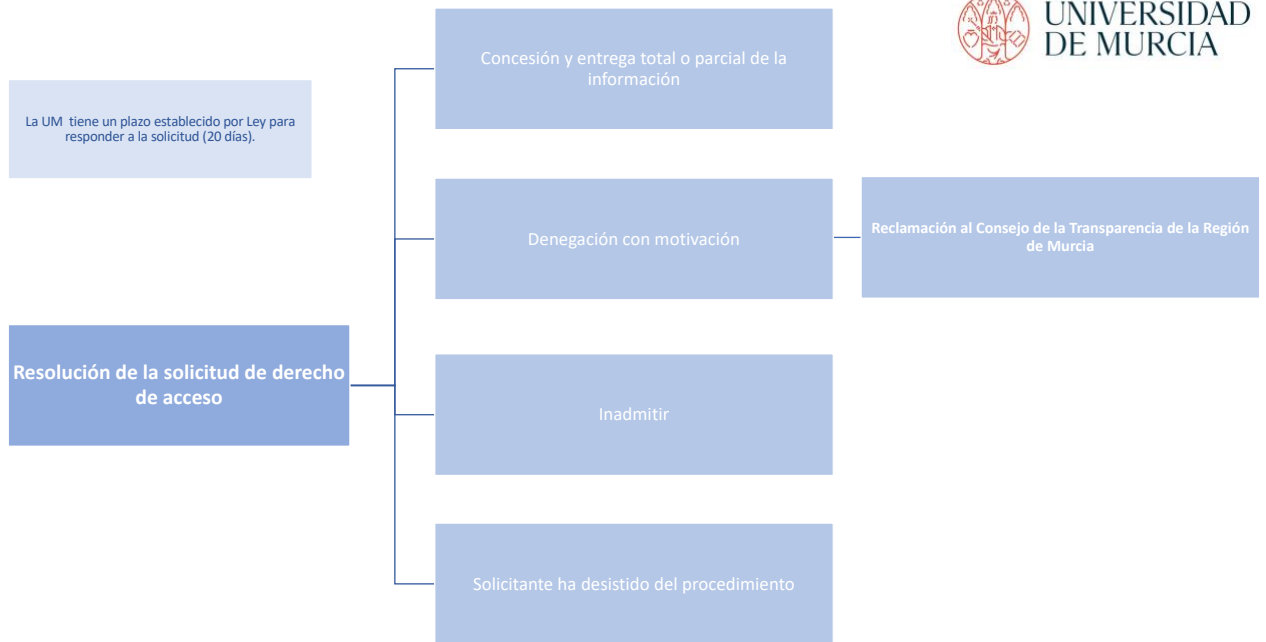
UNIVERSIDAD DE MURCIA

La UM tiene un plazo establecido por Ley para responder a la solicitud (20 días).

Resolución de la solicitud de derecho de acceso

Concesión y entrega total o parcial de la información

Denegación con motivación

Reclamación al Consejo de la Transparencia de la Región de Murcia

Inadmitir

Solicitante ha desistido del procedimiento